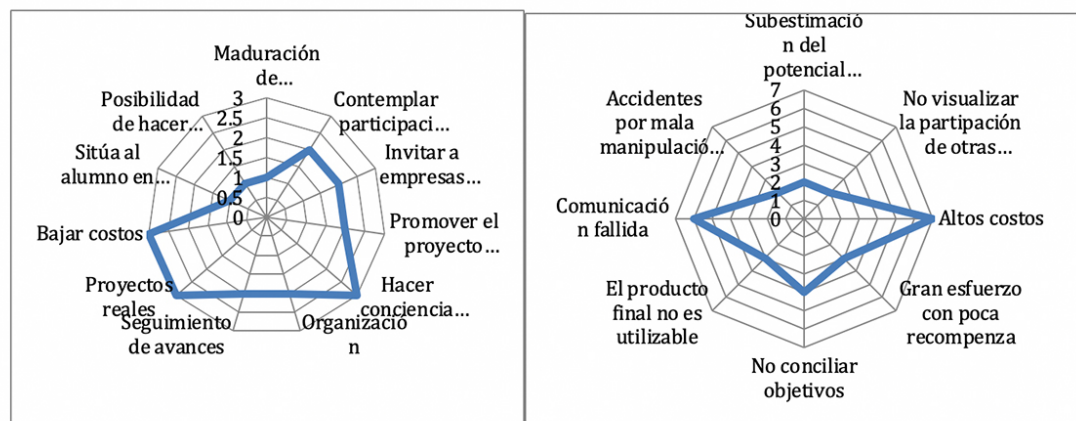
Maduración de…
Contemplar participaci…
Invitar a empresas…
Promover el proyecto…
Hacer conciencia…
Organización
Seguimiento de avances
Proyectos reales
Bajar costos
Sitúa al alumno en…
Posibilidad de hacer…
3
2.5
2
1.5
1
0.5
0

Subestimación del potencial…
No visualizar la partipación de otras…
Altos costos
Gran esfuerzo con poca recompenza
No conciliar objetivos
El producto final no es utilizable
Comunicación fallida
Accidentes por mala manipulació…
7
6
5
4
3
2
1
0